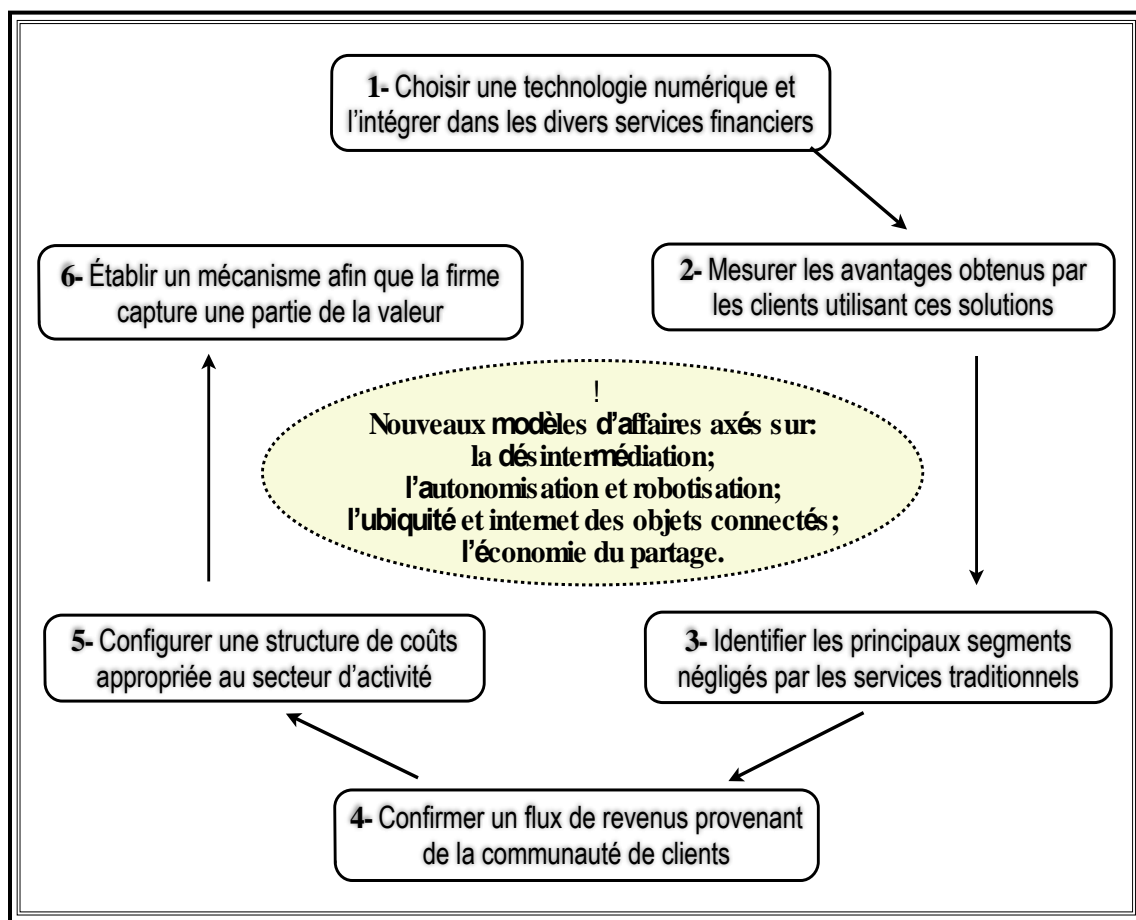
1- Choisir une technologie numérique et l'intégrer dans les divers services financiers

2- Mesurer les avantages obtenus par les clients utilisant ces solutions

3- Identifier les principaux segments négligés par les services traditionnels

4- Confirmer un flux de revenus provenant de la communauté de clients

5- Configurer une structure de coûts appropriée au secteur d'activité

6- Établir un mécanisme afin que la firme capture une partie de la valeur

!
Nouveaux modèles d'affaires axés sur:
la désintermédiation;
l'autonomisation et robotisation;
l'ubiquité et internet des objets connectés;
l'économie du partage.